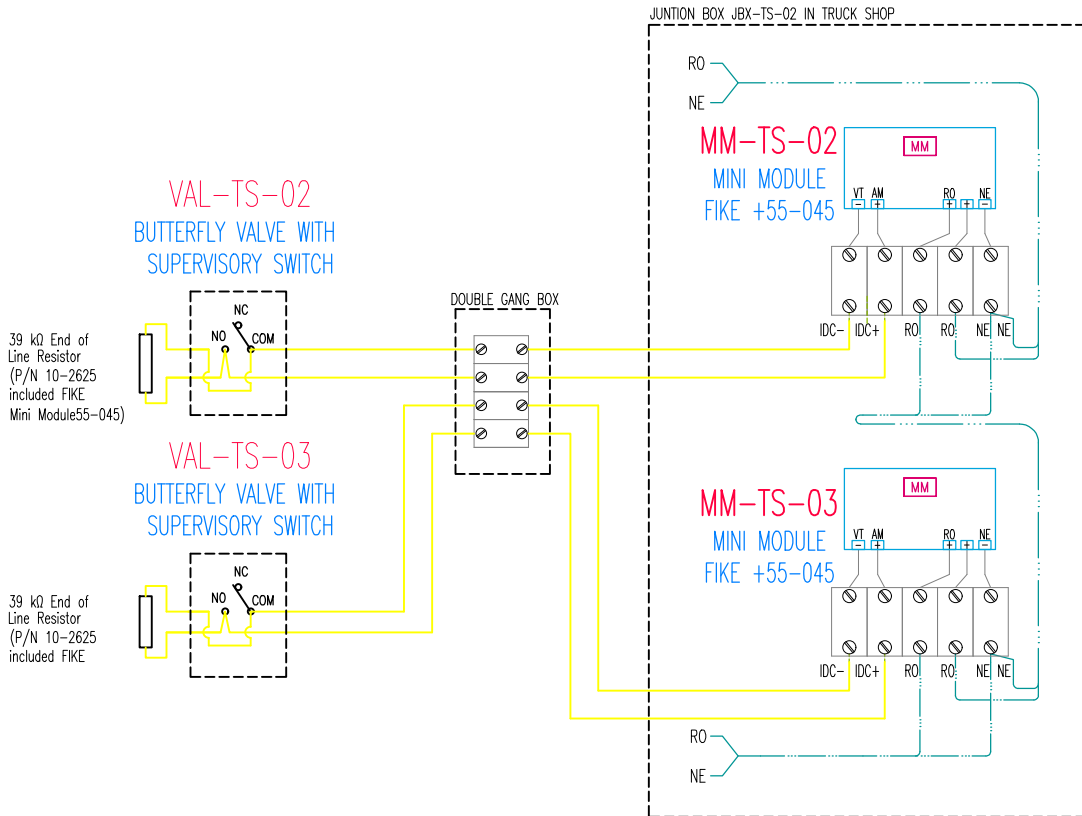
JUNTION BOX JBX-TS-02 IN TRUCK SHOP

RO

NE

MM-TS-02

MM

MINI MODULE

FIKE +55-045

VT AM RO NE

− + + + −

IDC− IDC+ RO RO NE NE

VAL-TS-02

BUTTERFLY VALVE WITH SUPERVISORY SWITCH

NC

NO COM

39 kΩ End of Line Resistor (P/N 10-2625 included FIKE Mini Module55-045)

DOUBLE GANG BOX

VAL-TS-03

BUTTERFLY VALVE WITH SUPERVISORY SWITCH

NC

NO COM

39 kΩ End of Line Resistor (P/N 10-2625 included FIKE

MM-TS-03

MM

MINI MODULE

FIKE +55-045

VT AM RO NE

− + + + −

IDC− IDC+ RO RO NE NE

RO

NE